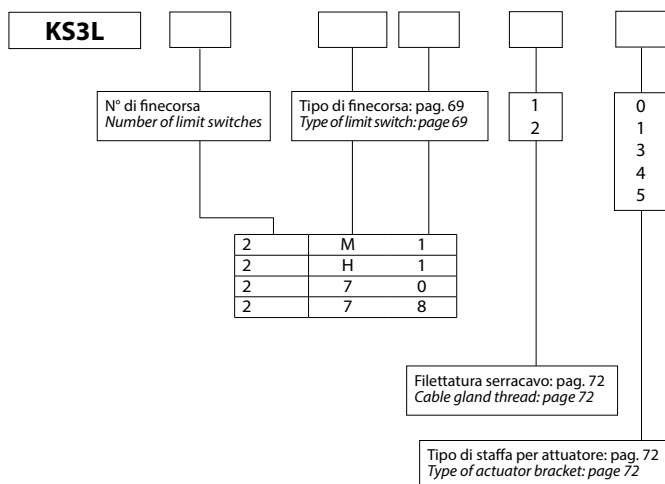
KS3L

N° di finecorsa
*Number of limit switches*

Tipo di finecorsa: pag. 69
*Type of limit switch: page 69*

1
2

0
1
3
4
5

| 2 | M | 1 |
|---|---|---|
| 2 | H | 1 |
| 2 | 7 | 0 |
| 2 | 7 | 8 |

Filettatura serracavo: pag. 72
*Cable gland thread: page 72*

Tipo di staffa per attuatore: pag. 72
*Type of actuator bracket: page 72*